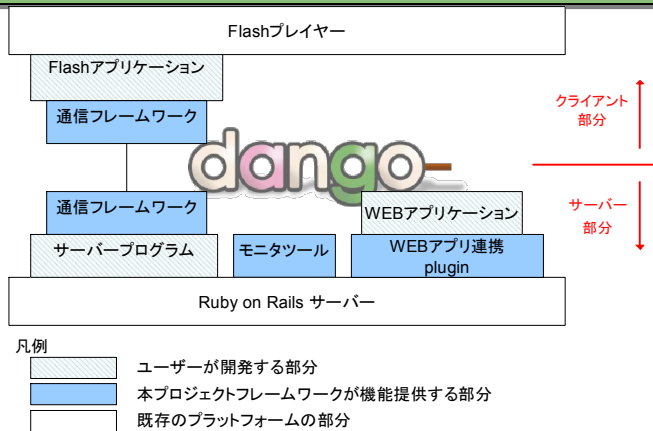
Flashプレイヤー

Flashアプリケーション

通信フレームワーク

dango

クライアント部分

サーバー部分

WEBアプリケーション

通信フレームワーク

サーバープログラム

モニタツール

WEBアプリ連携 plugin

Ruby on Rails サーバー

凡例

ユーザーが開発する部分

本プロジェクトフレームワークが機能提供する部分

既存のプラットフォームの部分